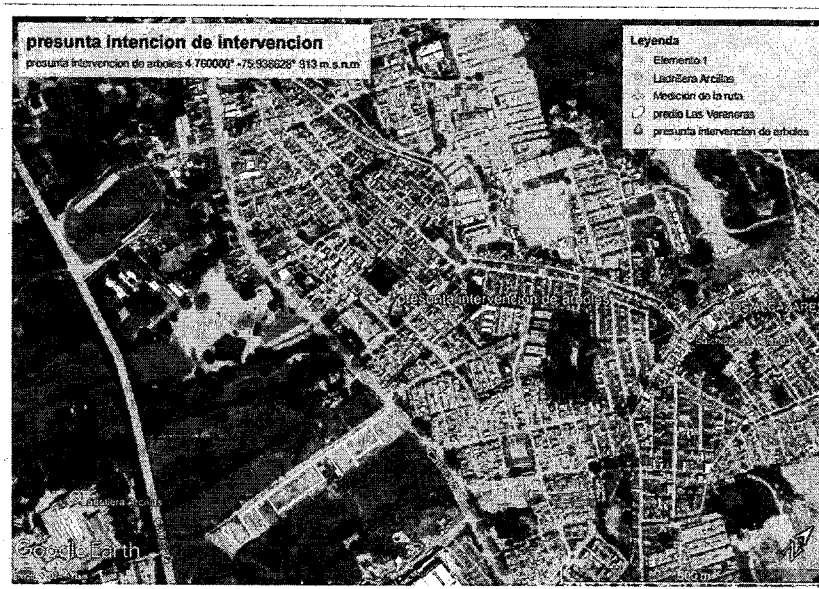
presunta intencion de intervencion
presunta intervencion de arboles 4.760000° -75.938628° 913 m.s.n.m

Leyenda
Elemento 1
Ladrillera Arcillas
Medición de la ruta
predio Las Veraneras
presunta intervencion de arboles

presunta intervencion de arboles

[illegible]

Ladrillera Arcillas

Google Earth

500 m